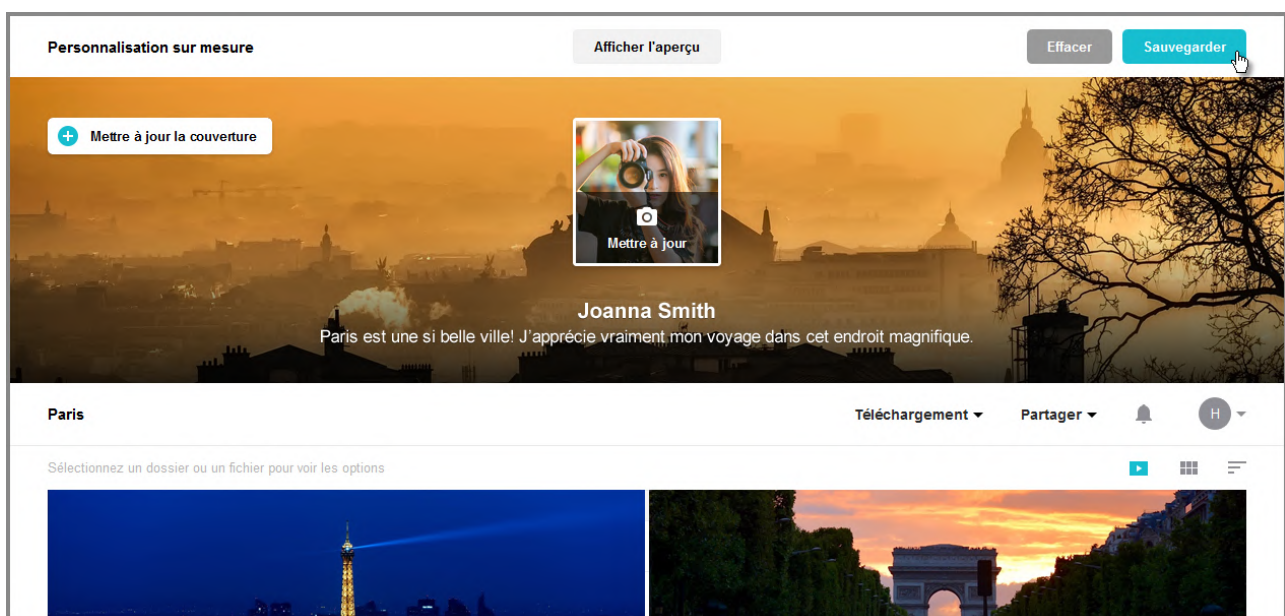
Personnalisation sur mesure

Afficher l'aperçu

Effacer

Sauvegarder

Mettre à jour la couverture

Mettre à jour

Joanna Smith

Paris est une si belle ville! J'apprécie vraiment mon voyage dans cet endroit magnifique.

Paris

Téléchargement

Partager

H

Sélectionnez un dossier ou un fichier pour voir les options